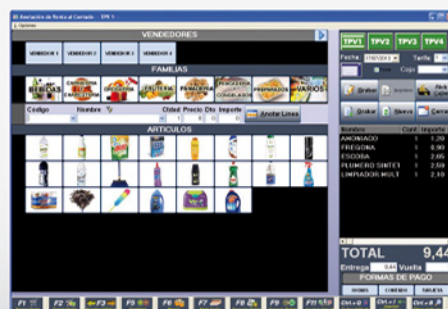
Gestión de Venta al Contado - TPV 1

Opciones

VENDEDORES

VENDEDOR 1 VENDEDOR 2 VENDEDOR 3 VENDEDOR 4

FAMILIAS

BEBIDAS DROGUERIA FRUTERIA PANADERIA PESCADERIA PREPARADOS VARIOS

Código Nombre Cidad Precio Dto Importe

1 0 0

Anotar Línea

ARTICULOS

TPV1 TPV2 TPV3 TPV4

Fecha: Tarifa:

Caja

Grabar Nuevo Cerrar

| Nombre | Cant. | Importe |
|---|---|---|
| AMONIACO | 1 | 1,20 |
| FREGONA | 1 | 0,90 |
| ESCOBA | 1 | 2,05 |
| PLUMERO SINTET | 1 | 2,59 |
| LIMPIADOR MULT | 1 | 2,10 |

TOTAL 9,44

Entrega Vuelta

FORMAS DE PAGO

F1 F2 F3 F5 F6 F7 F8 F9 F11 Ctrl+D Ctrl+E Ctrl+P